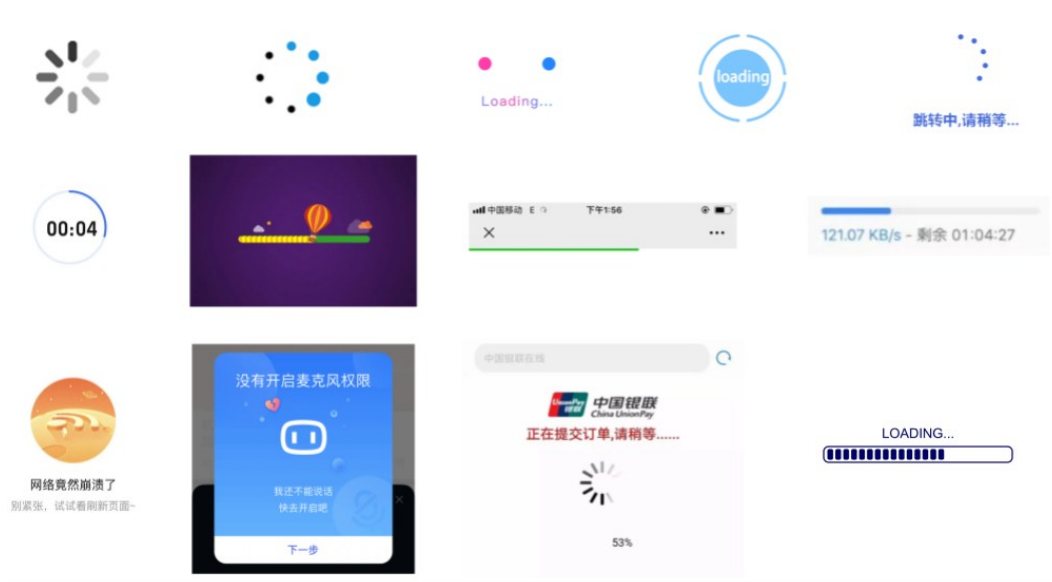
Loading...

loading

跳转中,请稍等...

00:04

中国移动 E 下午1:56

×

...

121.07 KB/s - 剩余 01:04:27

网络竟然崩溃了

别紧张，试试看刷新页面~

没有开启麦克风权限

我还不能说话

快去开启吧

下一步

中国银联在线

UnionPay 银联

中国银联

China UnionPay

正在提交订单,请稍等......

53%

LOADING...